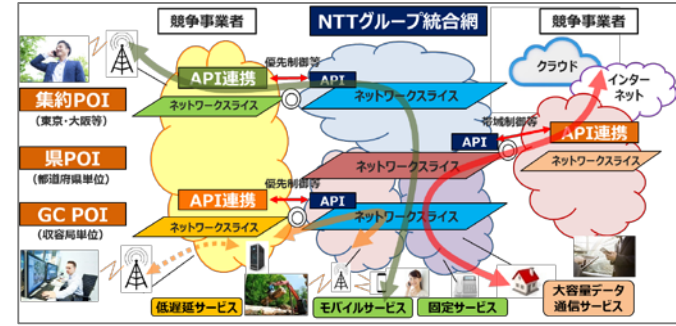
競争事業者

NTTグループ統合網

競争事業者

クラウド

インターネット

集約POI
（東京・大阪等）

県POI
（都道府県単位）

GC POI
（収容局単位）

API連携
優先制御等
API
ネットワークスライス
ネットワークスライス

帯域制御等
API
API連携
ネットワークスライス

ネットワークスライス

API連携
優先制御等
API
ネットワークスライス
ネットワークスライス

低遅延サービス

モバイルサービス

固定サービス

大容量データ通信サービス